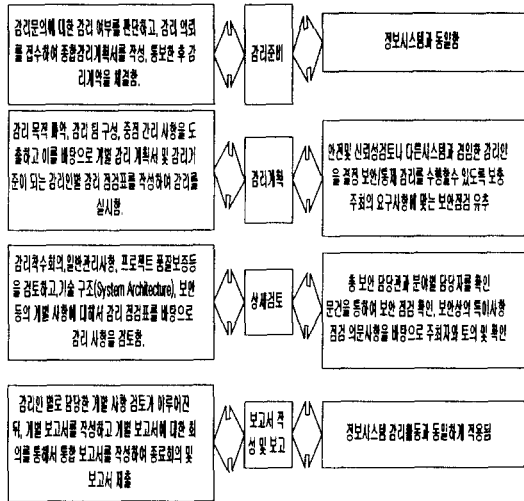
감리문의에 대한 감리 여부를 판단하고, 감리 의뢰를 접수하여 종합감리계획서를 작성, 통보한 후 감리계약을 체결함.

감리준비

정보시스템과 동일함

감리 목적 파악, 감리 팀 구성, 중점 관리 사항을 도출하고 이를 배경으로 개별 감리 계획서 및 감리기준이 되는 감리인별 감리 점검표를 작성하여 감리를 실시함.

감리계획

안전및 신뢰성검토나 다른시스템과 겸임한 감리인을 결정 보안통제 감리를 수행할수 있도록 보충 주최의 요구사항에 맞는 보안점검 유추

감리착수회의,일반관리사항, 프로젝트 품질보증등을 검토하고,기술 구조(System Architecture), 보안 등의 개별 사항에 대해서 감리 점검표를 배경으로 감리 사항을 검토함.

상세검토

총 보안 담당관계 분야별 담당자를 확인 문건을 통해서 보안 점검 확인, 보안상의 특이사항 점검 의문사항을 배경으로 주최자와 토의 및 확인

감리인 별로 담당한 개별 사항 검토가 이루어진 뒤, 개별 보고서를 작성하고 개별 보고서에 대한 회의를 통해서 통합 보고서를 작성하여 종료회의 및 보고서 제출

보고서 작성 및 보고

정보시스템 감리활동과 동일하게 적용됨